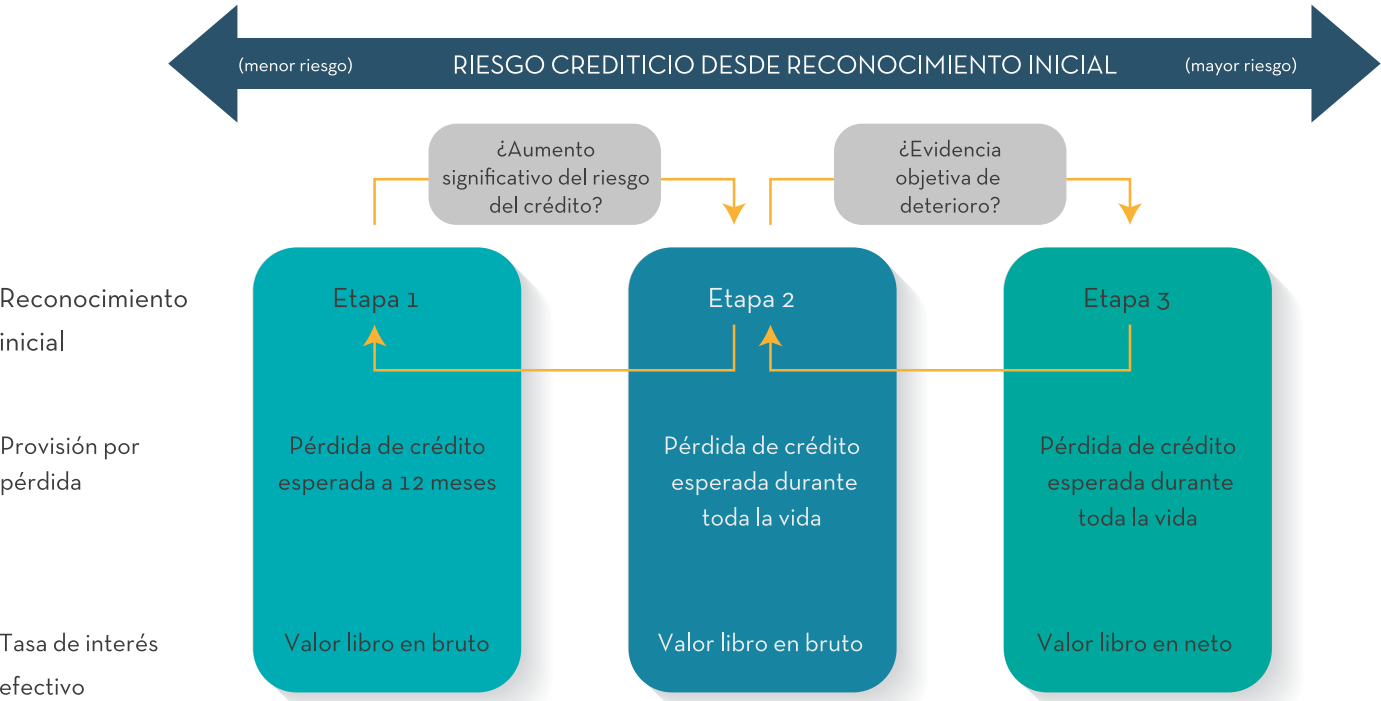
(menor riesgo) RIESGO CREDITICIO DESDE RECONOCIMIENTO INICIAL (mayor riesgo)

¿Aumento significativo del riesgo del crédito?

¿Evidencia objetiva de deterioro?

Reconocimiento inicial

Provisión por pérdida

Tasa de interés efectivo

Etapa 1

Pérdida de crédito esperada a 12 meses

Valor libro en bruto

Etapa 2

Pérdida de crédito esperada durante toda la vida

Valor libro en bruto

Etapa 3

Pérdida de crédito esperada durante toda la vida

Valor libro en neto